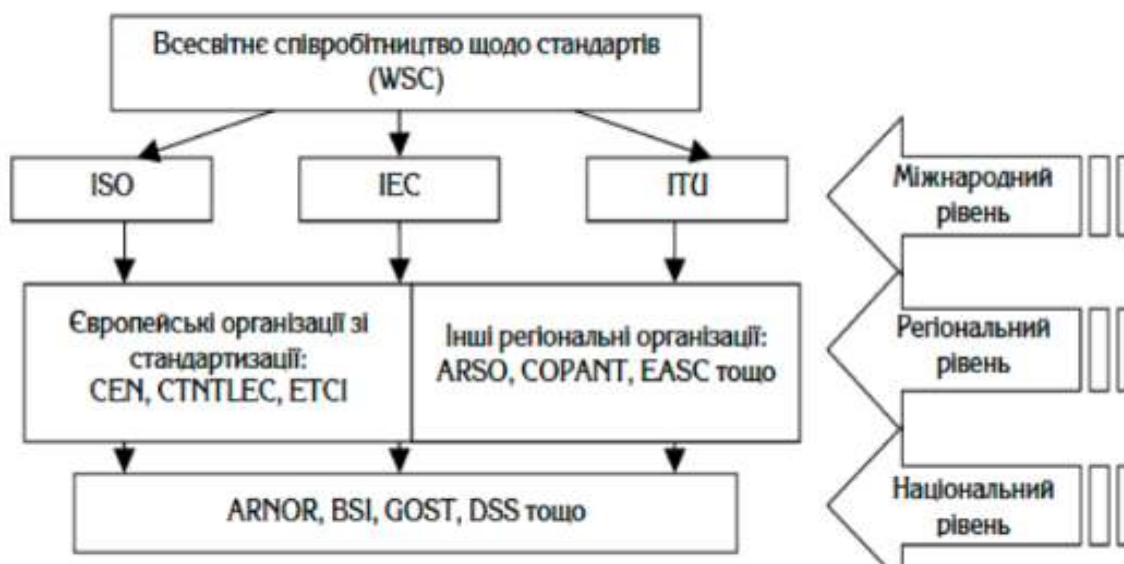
Всесвітнє співробітництво щодо стандартів (WSC)

ISO

IEC

ITU

Європейські організації зі стандартизації: CEN, CTNTLEC, ETCI

Інші регіональні організації: ARSO, COPANT, EASC тощо

ARNOR, BSI, GOST, DSS тощо

Міжнародний рівень

Регіональний рівень

Національний рівень